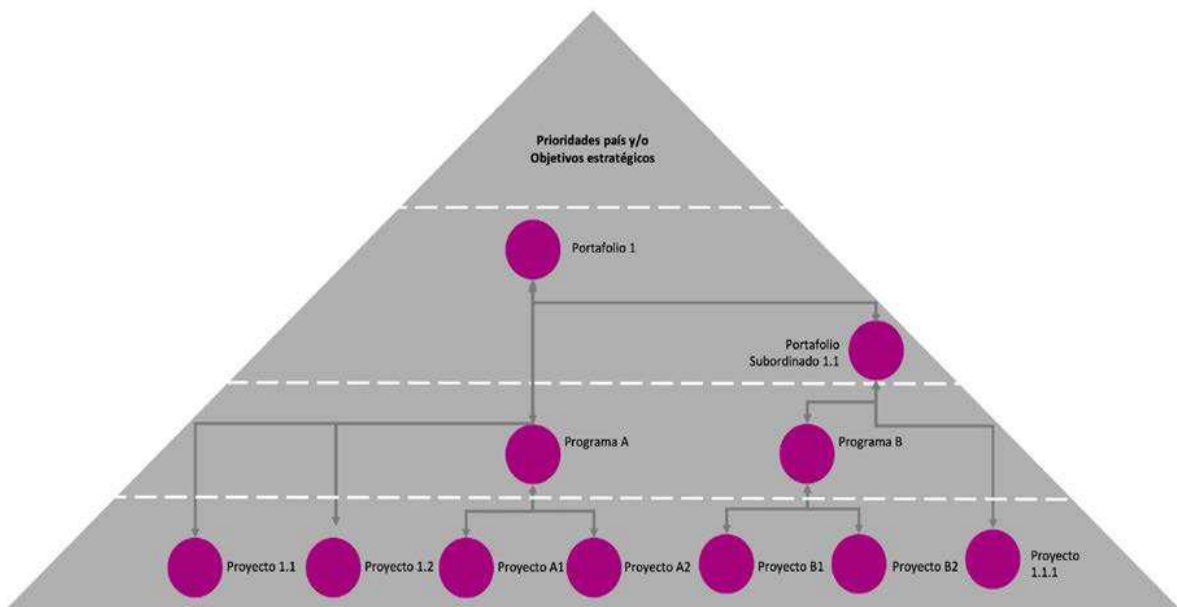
Prioridades país y/o Objetivos estratégicos

Portafolio 1

Portafolio Subordinado 1.1

Programa A

Programa B

Proyecto 1.1

Proyecto 1.2

Proyecto A1

Proyecto A2

Proyecto B1

Proyecto B2

Proyecto 1.1.1